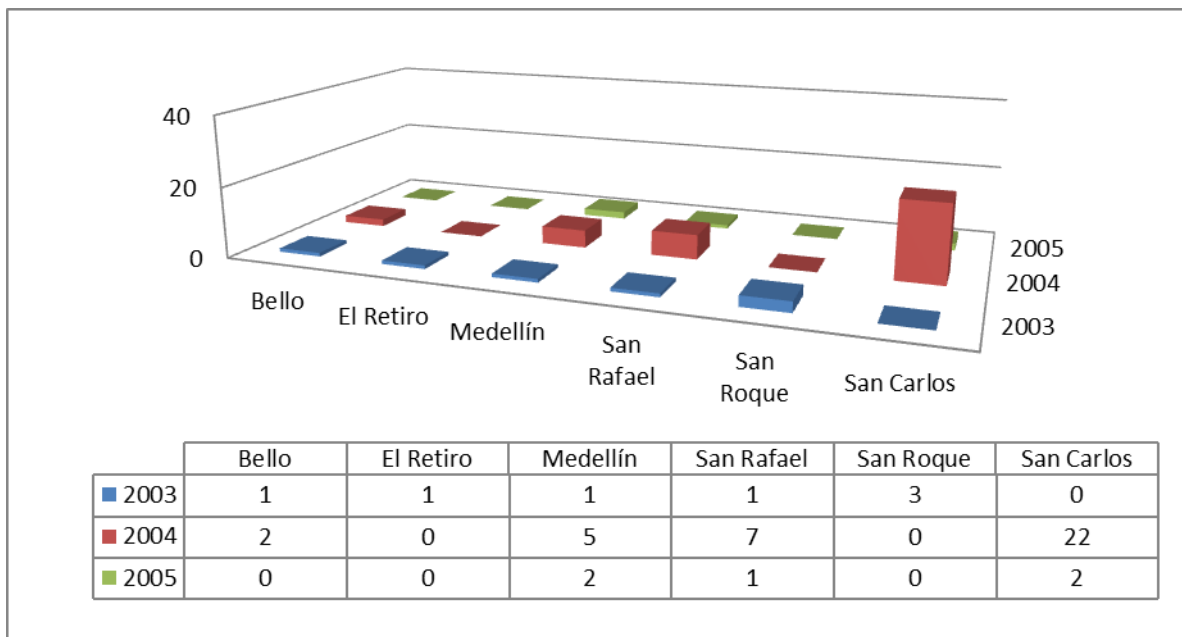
40
20
0

Bello
El Retiro
Medellín
San Rafael
San Roque
San Carlos

2005
2004
2003

| | Bello | El Retiro | Medellín | San Rafael | San Roque | San Carlos |
|---|---|---|---|---|---|---|
| 2003 | 1 | 1 | 1 | 1 | 3 | 0 |
| 2004 | 2 | 0 | 5 | 7 | 0 | 22 |
| 2005 | 0 | 0 | 2 | 1 | 0 | 2 |